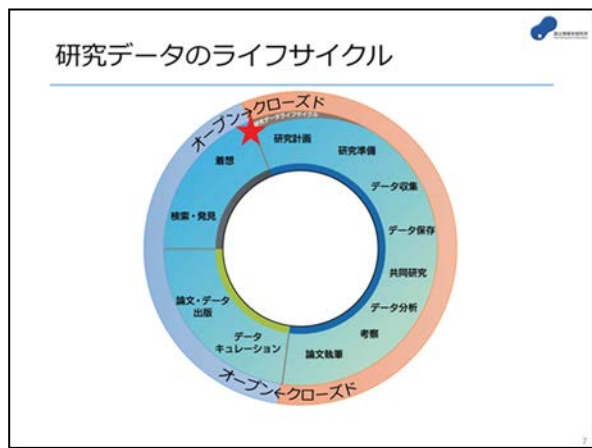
研究データのライフサイクル

オープン クローズド

研究データライフサイクル

研究計画

研究準備

着想

データ収集

検索・発見

データ保存

共同研究

論文・データ出版

データ分析

考察

データキュレーション

論文執筆

オープン クローズド

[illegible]

7